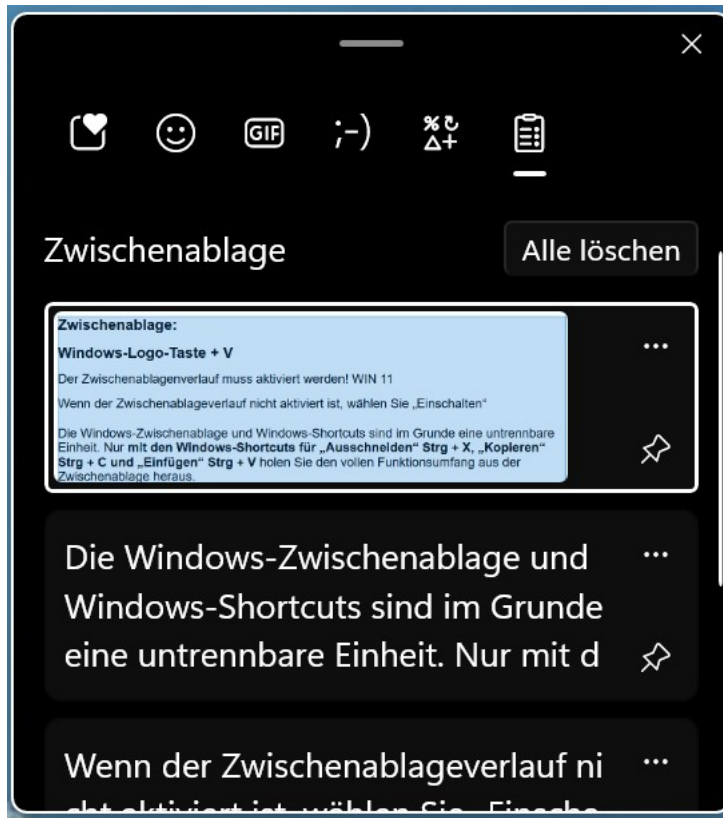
;-)

Zwischenablage

Alle löschen

Zwischenablage:

Windows-Logo-Taste + V

Der Zwischenablagenverlauf muss aktiviert werden! WIN 11

Wenn der Zwischenablageverlauf nicht aktiviert ist, wählen Sie „Einschalten"

Die Windows-Zwischenablage und Windows-Shortcuts sind im Grunde eine untrennbare Einheit. Nur mit den Windows-Shortcuts für „Ausschneiden" Strg + X, „Kopieren" Strg + C und „Einfügen" Strg + V holen Sie den vollen Funktionsumfang aus der Zwischenablage heraus.

...

Die Windows-Zwischenablage und Windows-Shortcuts sind im Grunde eine untrennbare Einheit. Nur mit d

...

Wenn der Zwischenablageverlauf ni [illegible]

...